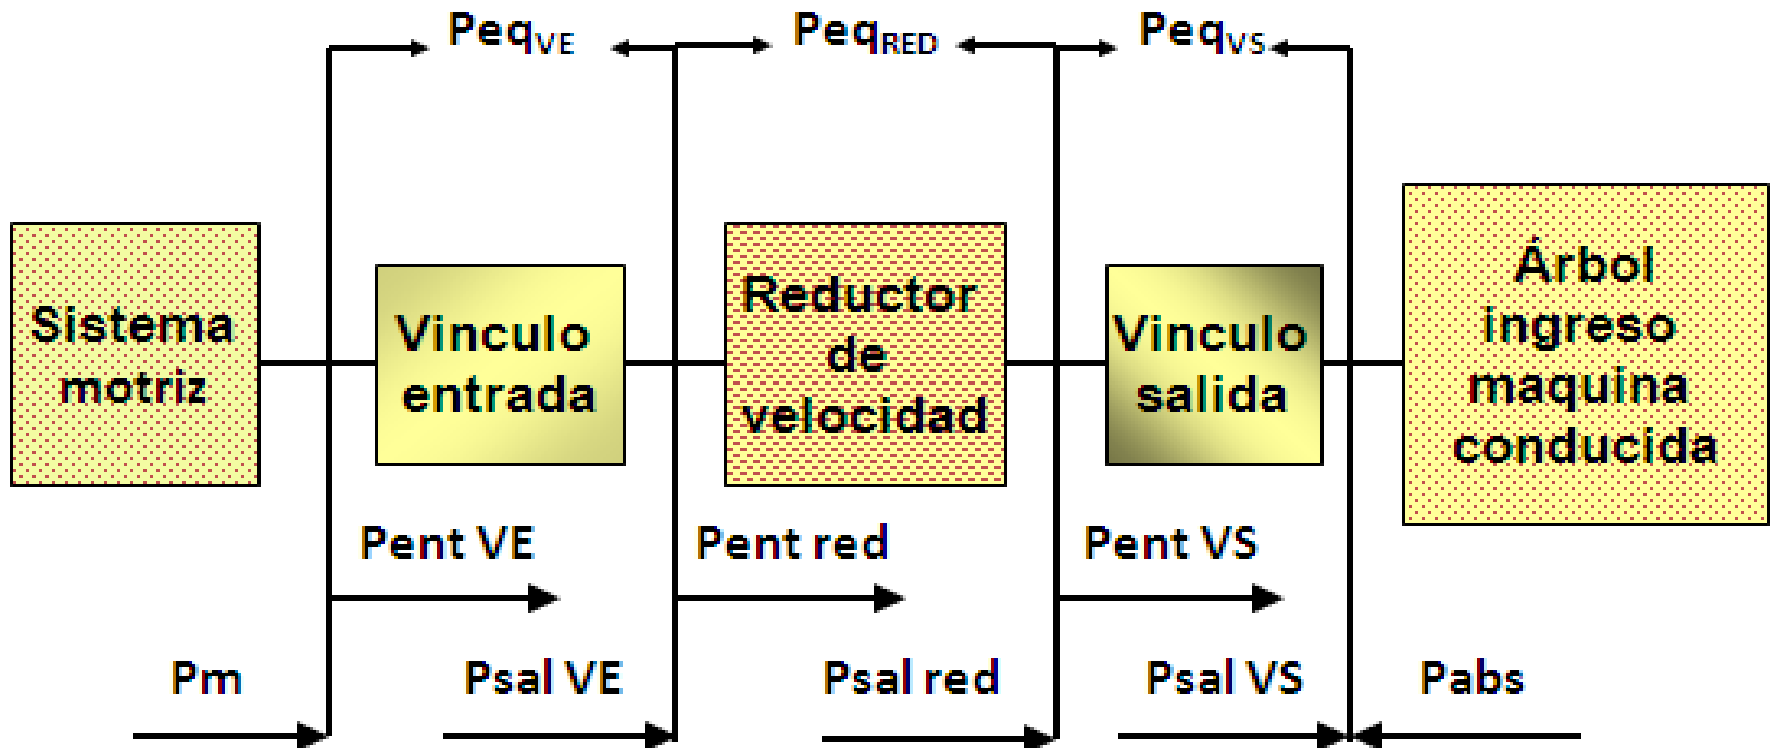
$Peq_{VE}$ $Peq_{RED}$ $Peq_{VS}$

Sistema motriz

Vinculo entrada

Reductor de velocidad

Vinculo salida

Árbol ingreso maquina conducida

Pent VE

Pent red

Pent VS

Pm

Psal VE

Psal red

Psal VS

Pabs